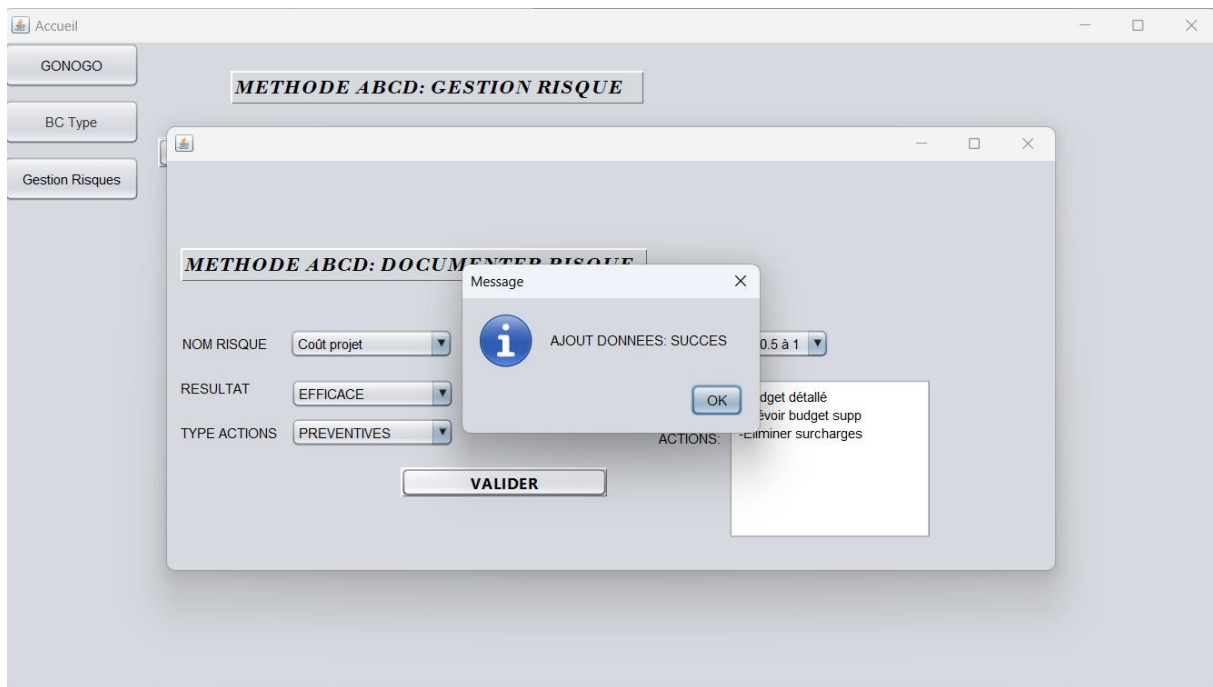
Accueil

GONOGO

BC Type

Gestion Risques

METHODE ABCD: GESTION RISQUE

METHODE ABCD: DOCUM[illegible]

NOM RISQUE
Coût projet

RESULTAT
EFFICACE

TYPE ACTIONS
PREVENTIVES

VALIDER

0.5 à 1

ACTIONS:
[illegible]dget détallé
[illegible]évoir budget supp
-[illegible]liminer surcharges

Message

AJOUT DONNEES: SUCCES

OK